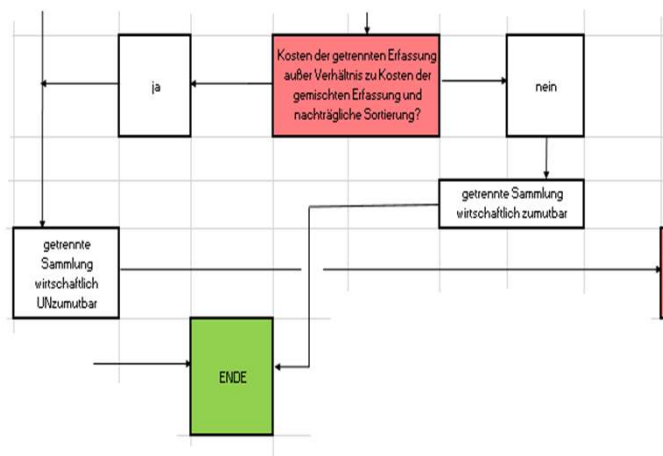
Kosten der getrennten Erfassung außer Verhältnis zu Kosten der gemischten Erfassung und nachträgliche Sortierung?

ja

nein

getrennte Sammlung wirtschaftlich zumutbar

getrennte Sammlung wirtschaftlich UNzumutbar

ENDE